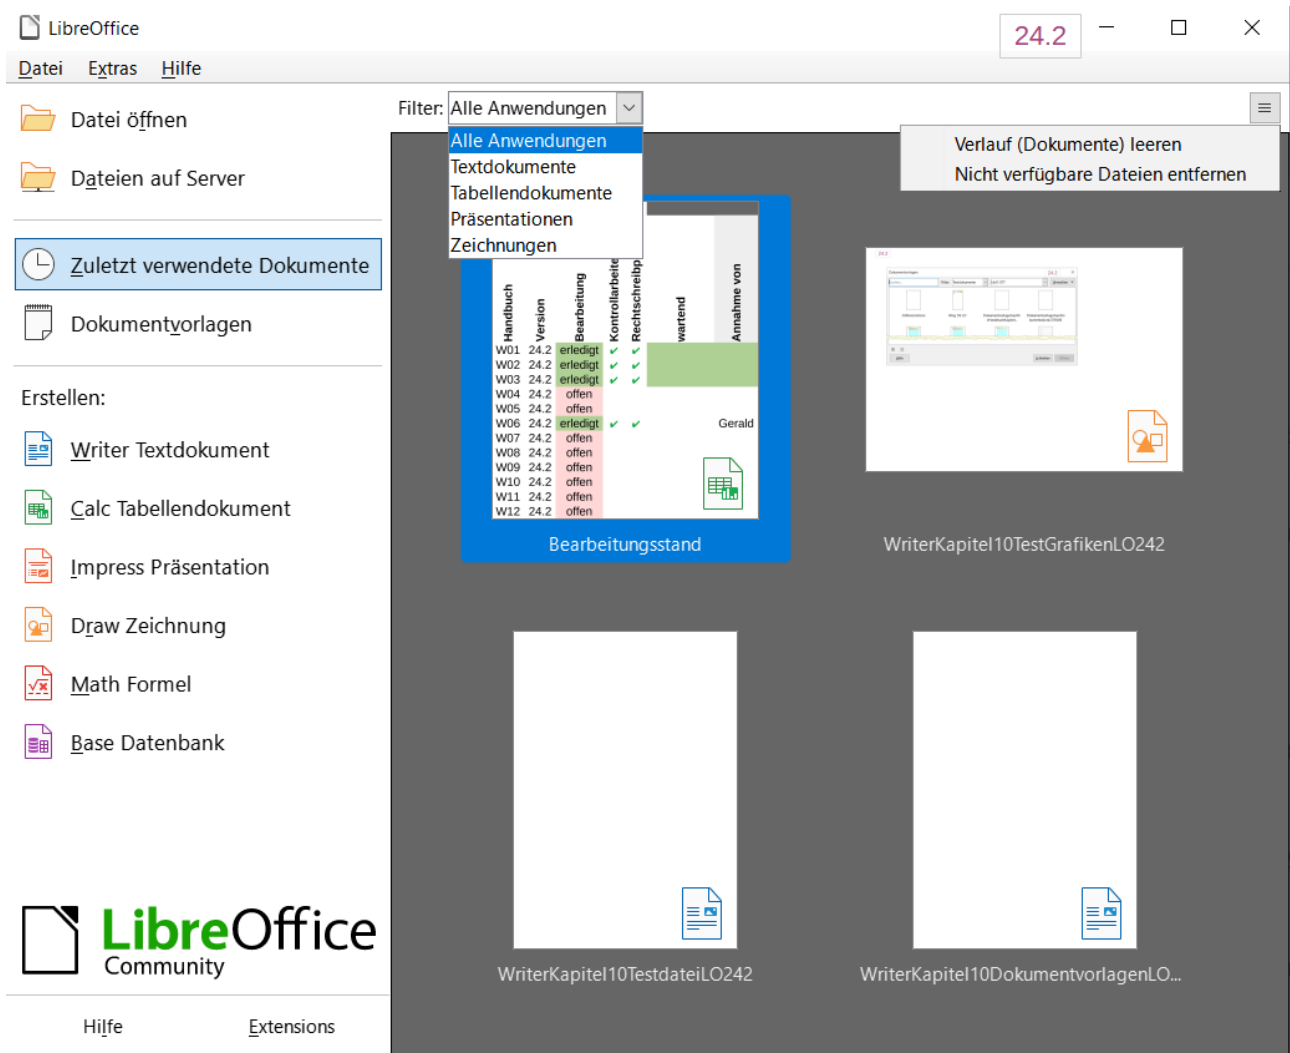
LibreOffice

24.2

Datei Extras Hilfe

Datei öffnen

Dateien auf Server

Zuletzt verwendete Dokumente

Dokumentvorlagen

Erstellen:

Writer Textdokument

Calc Tabellendokument

Impress Präsentation

Draw Zeichnung

Math Formel

Base Datenbank

LibreOffice Community

Hilfe Extensions

Filter: Alle Anwendungen

Alle Anwendungen
Textdokumente
Tabellendokumente
Präsentationen
Zeichnungen

Verlauf (Dokumente) leeren
Nicht verfügbare Dateien entfernen

| Handbuch | Version | Bearbeitung | Kontrollarbeite | Rechtschreibp | wartend | Annahme von |
|---|---|---|---|---|---|---|
| W01 | 24.2 | erledigt | ✔ | ✔ | | |
| W02 | 24.2 | erledigt | ✔ | ✔ | | |
| W03 | 24.2 | erledigt | ✔ | ✔ | | |
| W04 | 24.2 | offen | | | | |
| W05 | 24.2 | offen | | | | |
| W06 | 24.2 | erledigt | ✔ | ✔ | | Gerald |
| W07 | 24.2 | offen | | | | |
| W08 | 24.2 | offen | | | | |
| W09 | 24.2 | offen | | | | |
| W10 | 24.2 | offen | | | | |
| W11 | 24.2 | offen | | | | |
| W12 | 24.2 | offen | | | | |

Bearbeitungsstand

WriterKapitel10TestGrafikenLO242

WriterKapitel10TestdateiLO242

WriterKapitel10DokumentvorlagenLO...